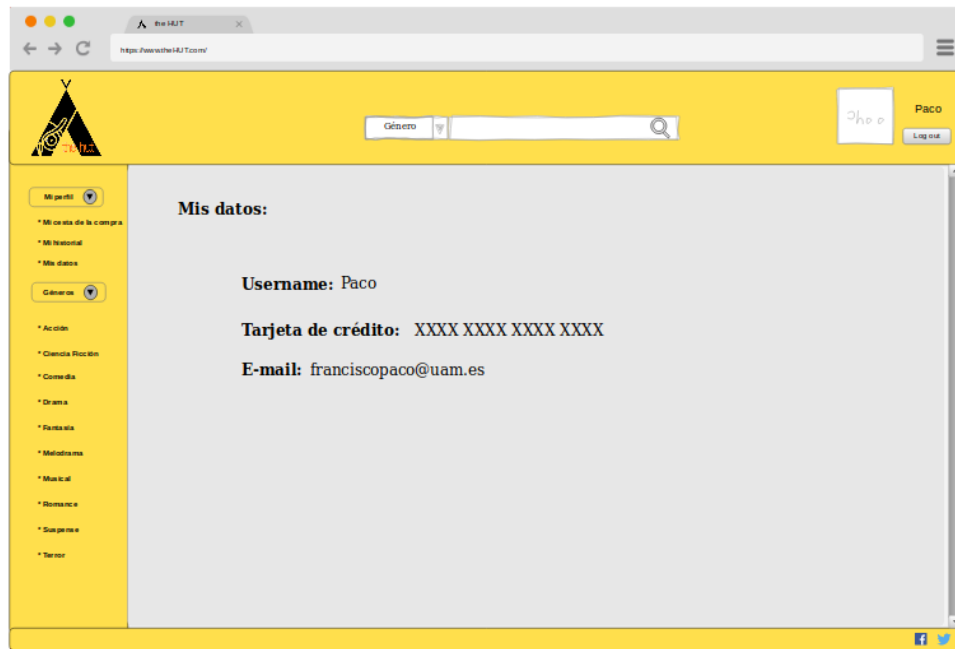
the HUT

https://www.theHUT.com/

the HUT

Género

Photo

Paco

Log out

Mi perfil

* Mi cesta de la compra

* Mi historial

* Mis datos

Géneros

* Acción

* Ciencia Ficción

* Comedia

* Drama

* Fantasía

* Melodrama

* Musical

* Romance

* Suspense

* Terror

Mis datos:

Username: Paco

Tarjeta de crédito: XXXX XXXX XXXX XXXX

E-mail: franciscopaco@uam.es